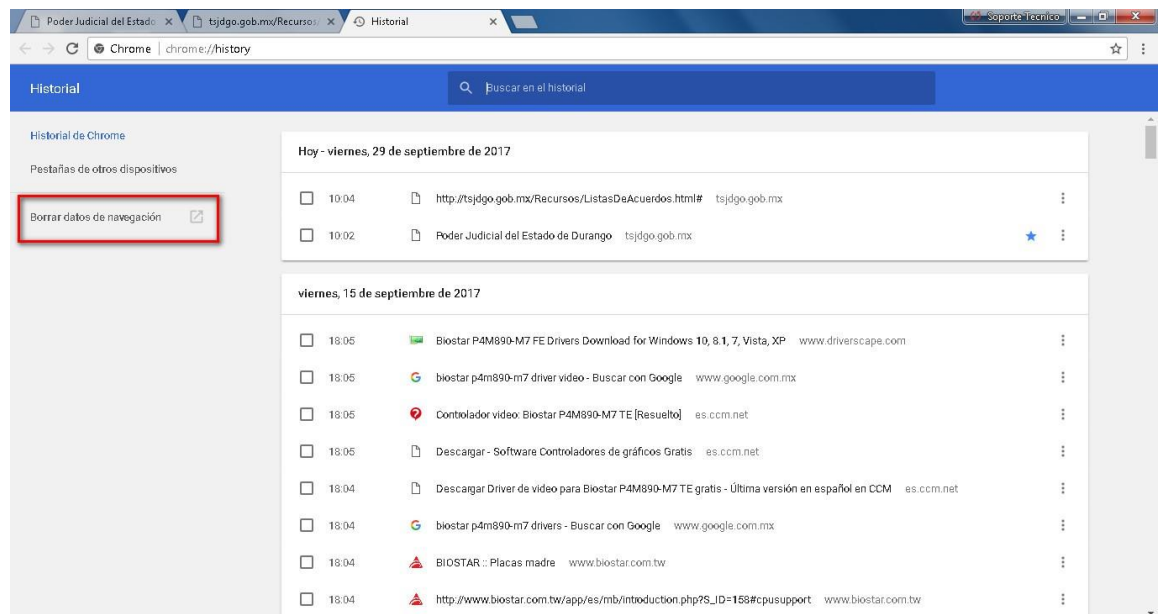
Poder Judicial del Estado ×
tsjdgo.gob.mx/Recursos ×
Historial ×
Soporte Técnico

Chrome | chrome://history

Historial
Buscar en el historial

Historial de Chrome
Pestañas de otros dispositivos
Borrar datos de navegación

Hoy - viernes, 29 de septiembre de 2017

10:04 http://tsjdgo.gob.mx/Recursos/ListasDeAcuerdos.html# tsjdgo.gob.mx
10:02 Poder Judicial del Estado de Durango tsjdgo.gob.mx

viernes, 15 de septiembre de 2017

18:05 Biostar P4M890-M7 FE Drivers Download for Windows 10, 8.1, 7, Vista, XP www.driverscape.com
18:05 biostar p4m890-m7 driver video - Buscar con Google www.google.com.mx
18:05 Controlador video: Biostar P4M890-M7 TE [Resuelto] es.ccm.net
18:05 Descargar - Software Controladores de gráficos Gratis es.ccm.net
18:04 Descargar Driver de video para Biostar P4M890-M7 TE gratis - Última versión en español en CCM es.ccm.net
18:04 biostar p4m890-m7 drivers - Buscar con Google www.google.com.mx
18:04 BIOSTAR :: Placas madre www.biostar.com.tw
18:04 http://www.biostar.com.tw/app/es/mb/introduction.php?S_ID=158#cpusupport www.biostar.com.tw